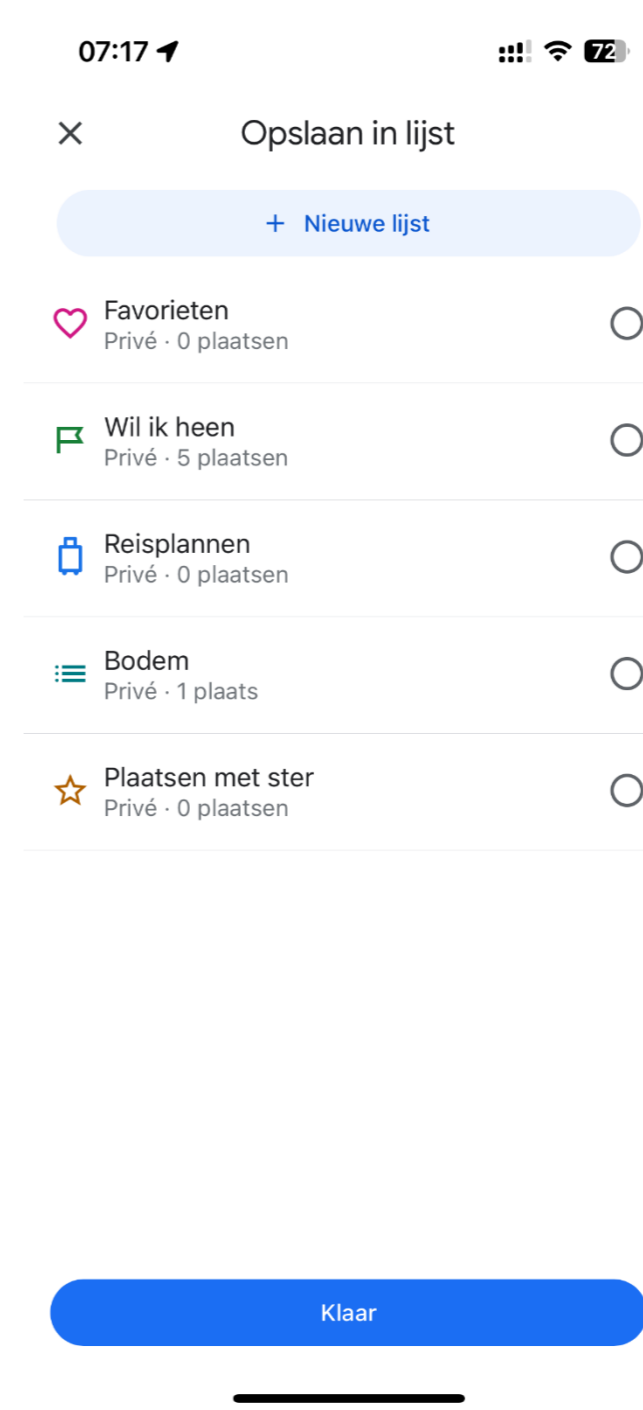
07:17

72

Opslaan in lijst

+ Nieuwe lijst

Favorieten
Privé · 0 plaatsen

Wil ik heen
Privé · 5 plaatsen

Reisplannen
Privé · 0 plaatsen

Bodem
Privé · 1 plaats

Plaatsen met ster
Privé · 0 plaatsen

Klaar